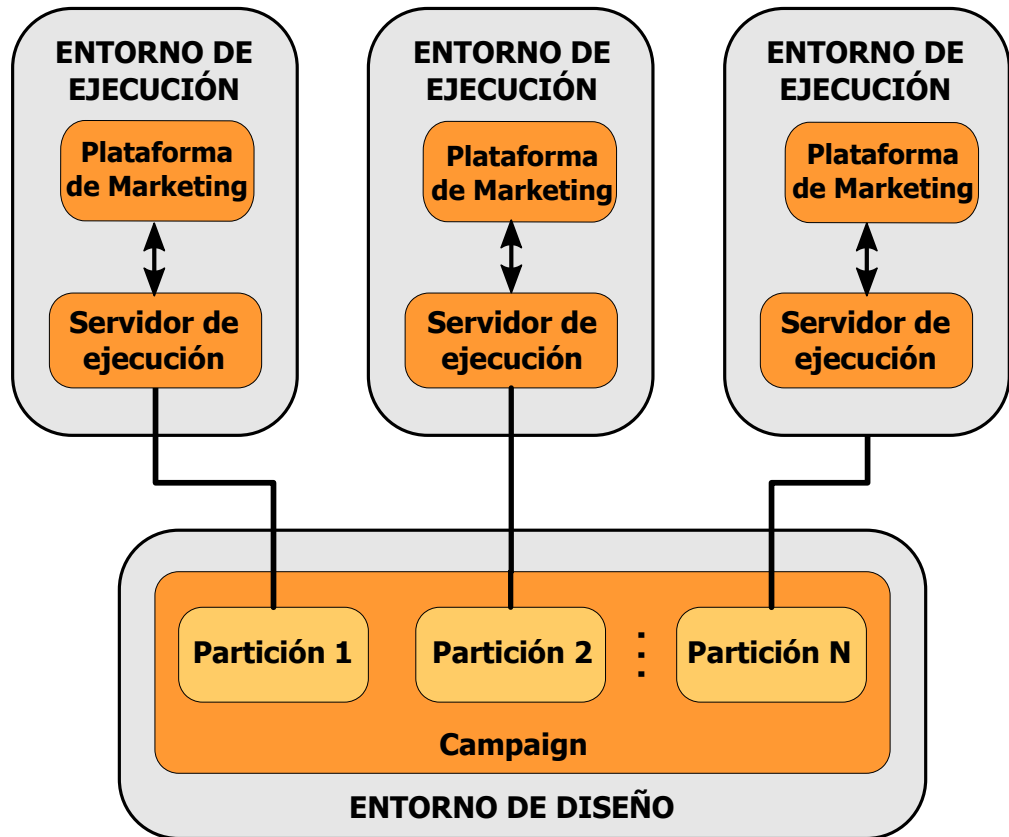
ENTORNO DE EJECUCIÓN

Plataforma de Marketing

Servidor de ejecución

ENTORNO DE EJECUCIÓN

Plataforma de Marketing

Servidor de ejecución

ENTORNO DE EJECUCIÓN

Plataforma de Marketing

Servidor de ejecución

Partición 1

Partición 2

Partición N

Campaign

ENTORNO DE DISEÑO